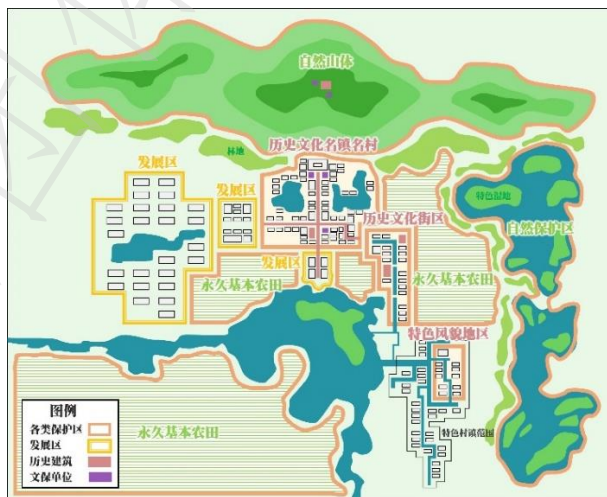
自然山体

林地

历史文化名镇名村

发展区

发展区

历史文化街区

特色湿地

自然保护区

发展区

永久基本农田

永久基本农田

特色风貌地区

图例

各类保护区

发展区

历史建筑

文保单位

永久基本农田

特色村庄范围